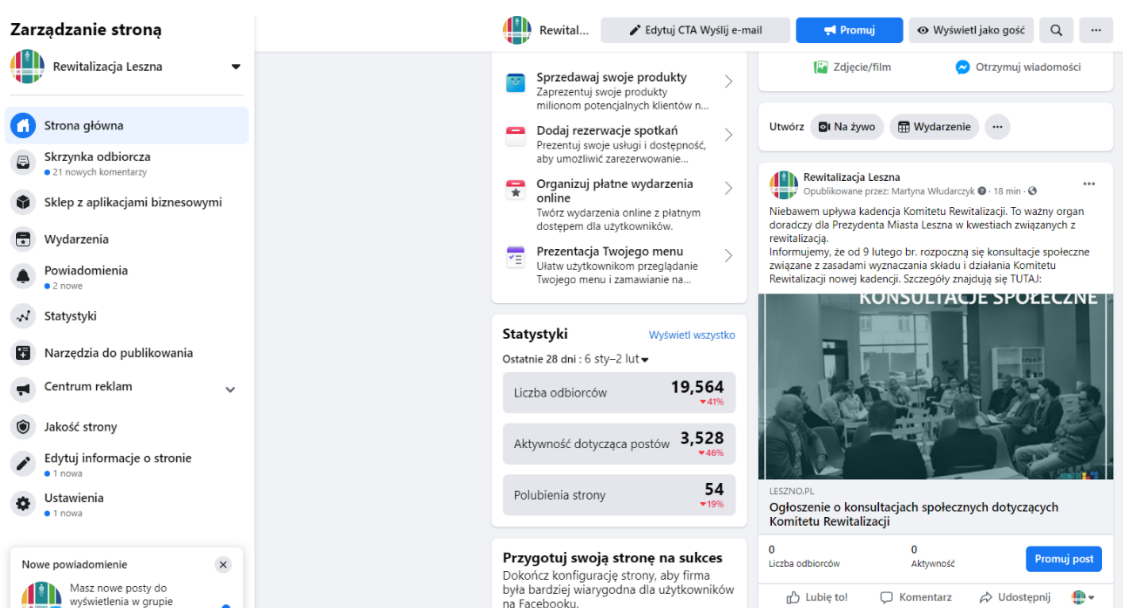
Zarządzanie stroną

Rewitalizacja Leszna

Strona główna

Skrzynka odbiorcza
• 21 nowych komentarzy

Sklep z aplikacjami biznesowymi

Wydarzenia

Powiadomienia
• 2 nowe

Statystyki

Narzędzia do publikowania

Centrum reklam

Jakość strony

Edytuj informacje o stronie
• 1 nowa

Ustawienia
• 1 nowa

Nowe powiadomienie

Masz nowe posty do wyświetlenia w grupie

Rewital...

Edytuj CTA Wyślij e-mail

Promuj

Wyświetl jako gość

Sprzedawaj swoje produkty
Zaprezentuj swoje produkty milionom potencjalnych klientów n...

Dodaj rezerwacje spotkań
Prezentuj swoje usługi i dostępność, aby umożliwić zarezerwowanie...

Organizuj płatne wydarzenia online
Twórz wydarzenia online z płatnym dostępem dla użytkowników.

Prezentacja Twojego menu
Ułatw użytkownikom przeglądanie Twojego menu i zamawianie na...

Statystyki
Wyświetl wszystko

Ostatnie 28 dni : 6 sty–2 lut

| Liczba odbiorców | 19,564 41% |
| Aktywność dotycząca postów | 3,528 46% |
| Polubienia strony | 54 19% |

Przygotuj swoją stronę na sukces
Dokończ konfigurację strony, aby firma była bardziej wiarygodna dla użytkowników na Facebooku.

Zdjęcie/film

Otrzymuj wiadomości

Utwórz
Na żywo
Wydarzenie

Rewitalizacja Leszna
Opublikowane przez: Martyna Władarczyk · 18 min ·

Niebawem upływa kadencja Komitetu Rewitalizacji. To ważny organ doradczy dla Prezydenta Miasta Leszna w kwestiach związanych z rewitalizacją.
Informujemy, że od 9 lutego br. rozpoczną się konsultacje społeczne związane z zasadami wyznaczania składu i działania Komitetu Rewitalizacji nowej kadencji. Szczegóły znajdują się TUTAJ:

KONSULTACJE SPOŁECZNE

LESZNO.PL
Ogłoszenie o konsultacjach społecznych dotyczących Komitetu Rewitalizacji

0
Liczba odbiorców
0
Aktywność
Promuj post

Lubię to!
Komentarz
Udostępnij